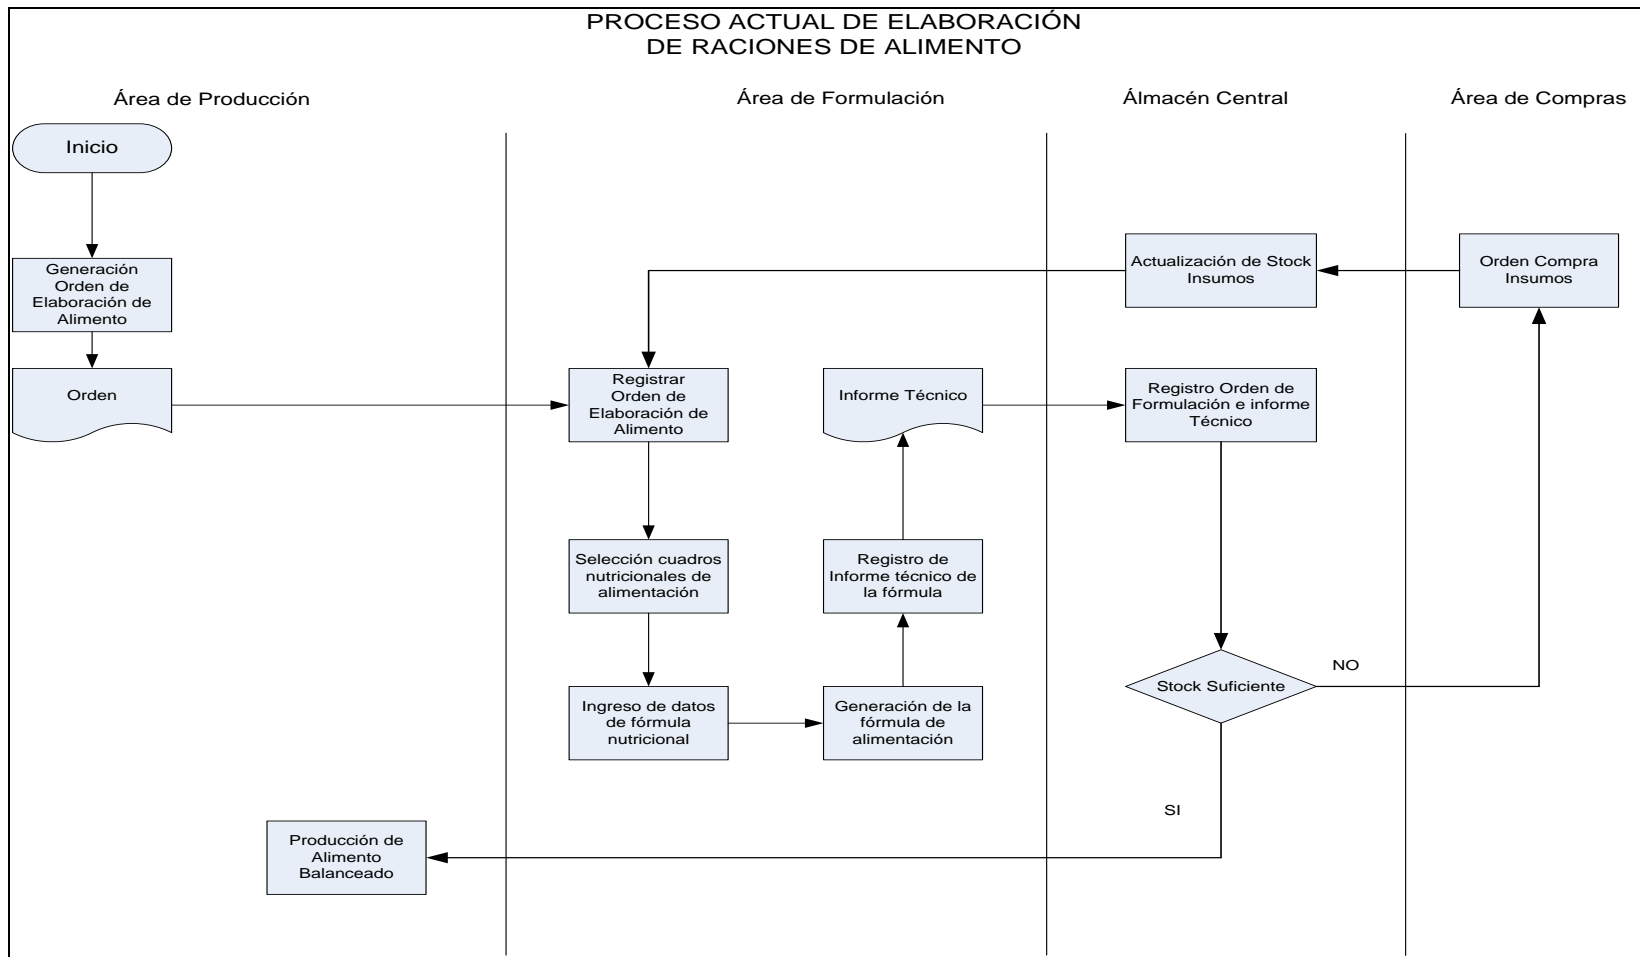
PROCESO ACTUAL DE ELABORACIÓN DE RACIONES DE ALIMENTO

Área de Producción

Área de Formulación

Álmacén Central

Área de Compras

Inicio

Generación Orden de Elaboración de Alimento

Orden

Registrar Orden de Elaboración de Alimento

Selección cuadros nutricionales de alimentación

Ingreso de datos de fórmula nutricional

Generación de la fórmula de alimentación

Registro de Informe técnico de la fórmula

Informe Técnico

Actualización de Stock Insumos

Orden Compra Insumos

Registro Orden de Formulación e informe Técnico

Stock Suficiente

NO

SI

Producción de Alimento Balanceado